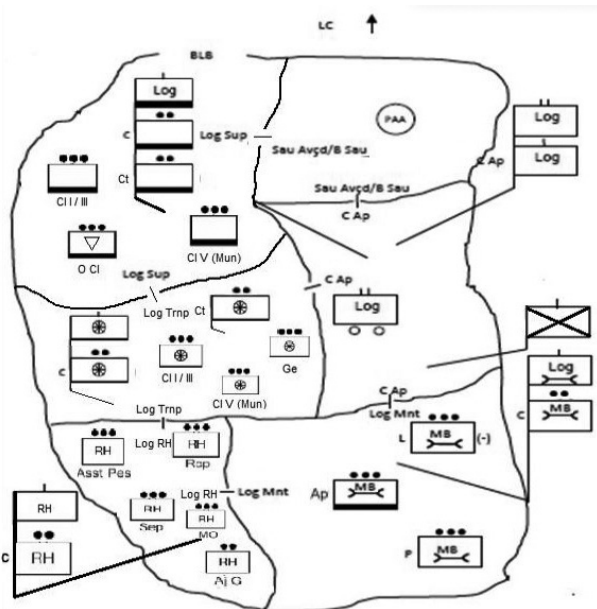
LC

BLB

Log

C

Ct

Log Sup

PAA

Sau Avçd/B Sau

Sau Avçd/B Sau

C Ap

Log

Log

C Ap

Cl I / III

O Cl

Cl V (Mun)

Log Sup

Log Trnp

Ct

C Ap

Log

C

Cl I / III

Ge

Cl V (Mun)

Log

C

MB

C Ap

Log Mnt

L

MB

(-)

Log Trnp

RH

Log RH

RH

Asst Pes

Rcp

RH

RH

C

Sep

RH

Log RH

Log Mnt

RH

MO

Ap

MB

RH

Aj G

P

MB